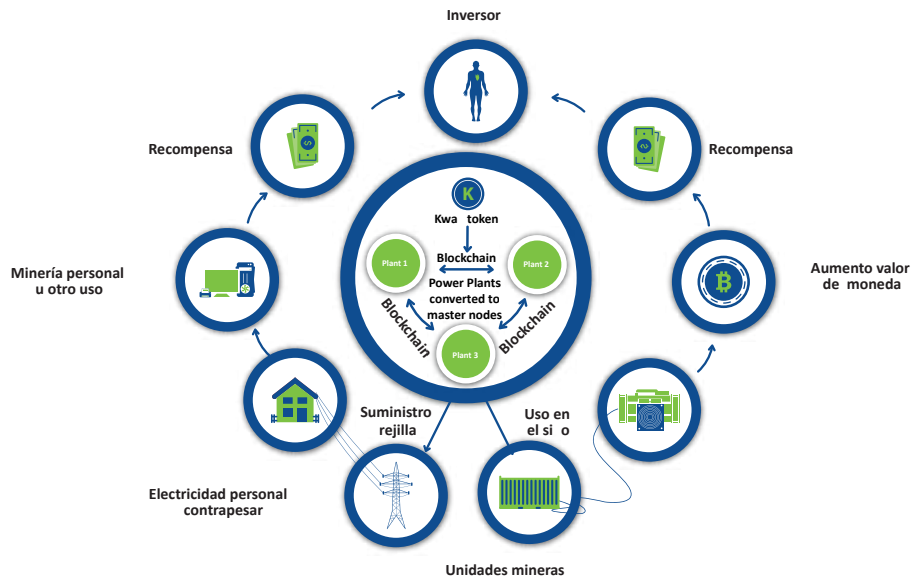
Inversor

Recompensa

Recompensa

K

Kwa token

Blockchain

Plant 1

Plant 2

Power Plants converted to master nodes

Blockchain

Blockchain

Plant 3

Minería personal u otro uso

Aumento valor de moneda

Suministro rejilla

Uso en el si o

Electricidad personal contrapesar

Unidades mineras